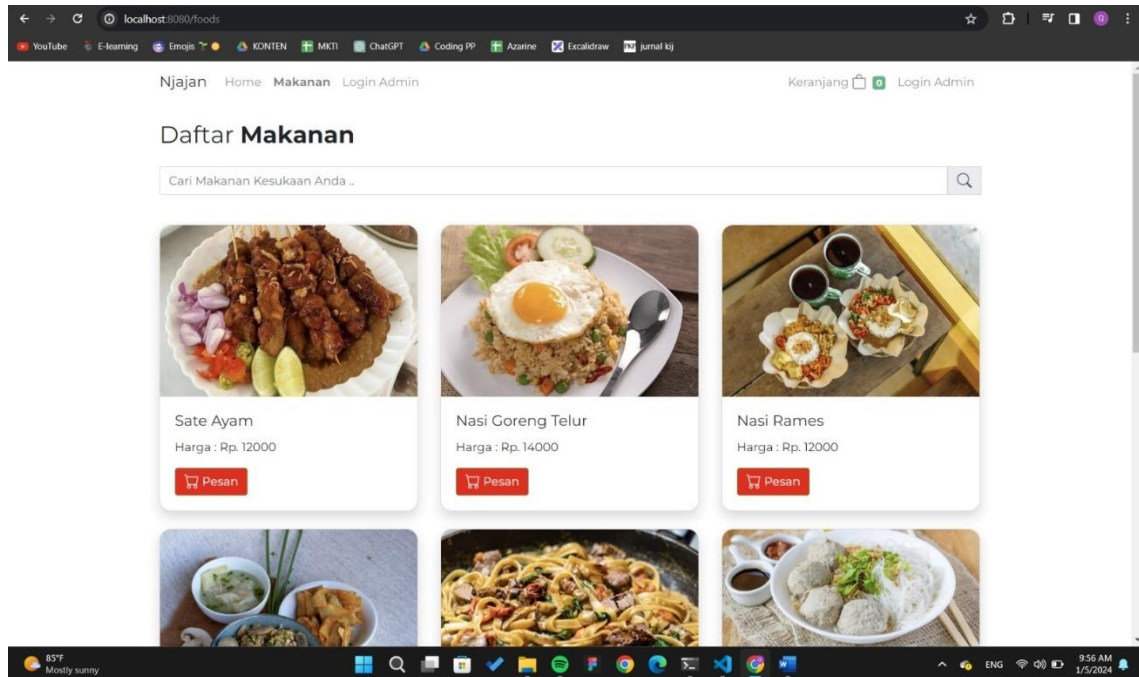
localhost:8080/foods

YouTube E-learning Emojis KONTEN MKTI ChatGPT Coding PP Azarine Excalidraw jurnal kij

Njajan Home Makanan Login Admin

Keranjang 0 Login Admin

Daftar **Makanan**

Cari Makanan Kesukaan Anda ..

Sate Ayam

Harga : Rp. 12000

Pesan

Nasi Goreng Telur

Harga : Rp. 14000

Pesan

Nasi Rames

Harga : Rp. 12000

Pesan

85°F
Mostly sunny

ENG

9:56 AM
1/5/2024